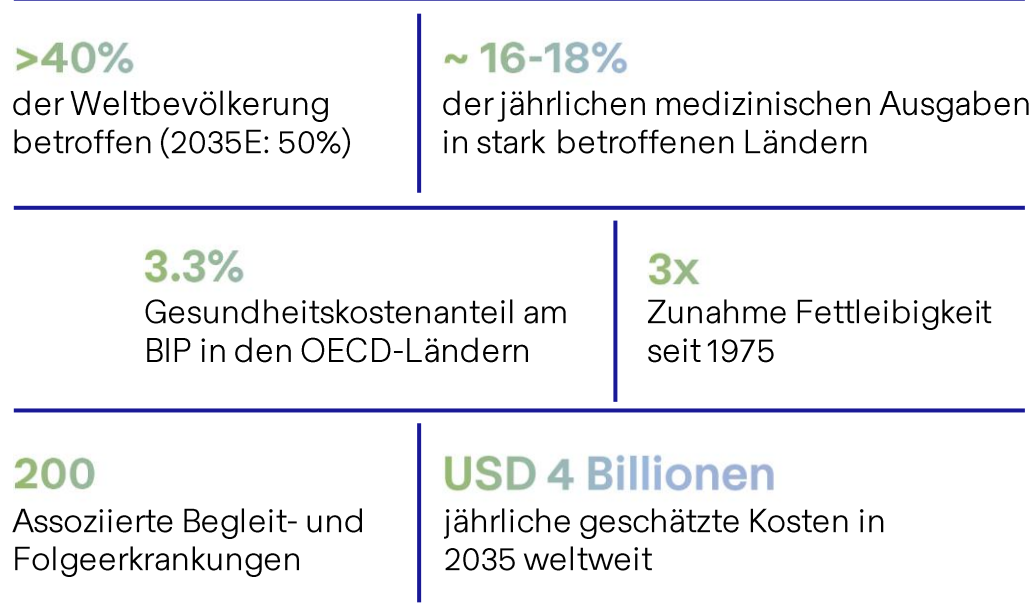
>40%
der Weltbevölkerung betroffen (2035E: 50%)

~ 16-18%
der jährlichen medizinischen Ausgaben in stark betroffenen Ländern

3.3%
Gesundheitskostenanteil am BIP in den OECD-Ländern

3x
Zunahme Fettleibigkeit seit 1975

200
Assoziierte Begleit- und Folgeerkrankungen

USD 4 Billionen
jährliche geschätzte Kosten in 2035 weltweit